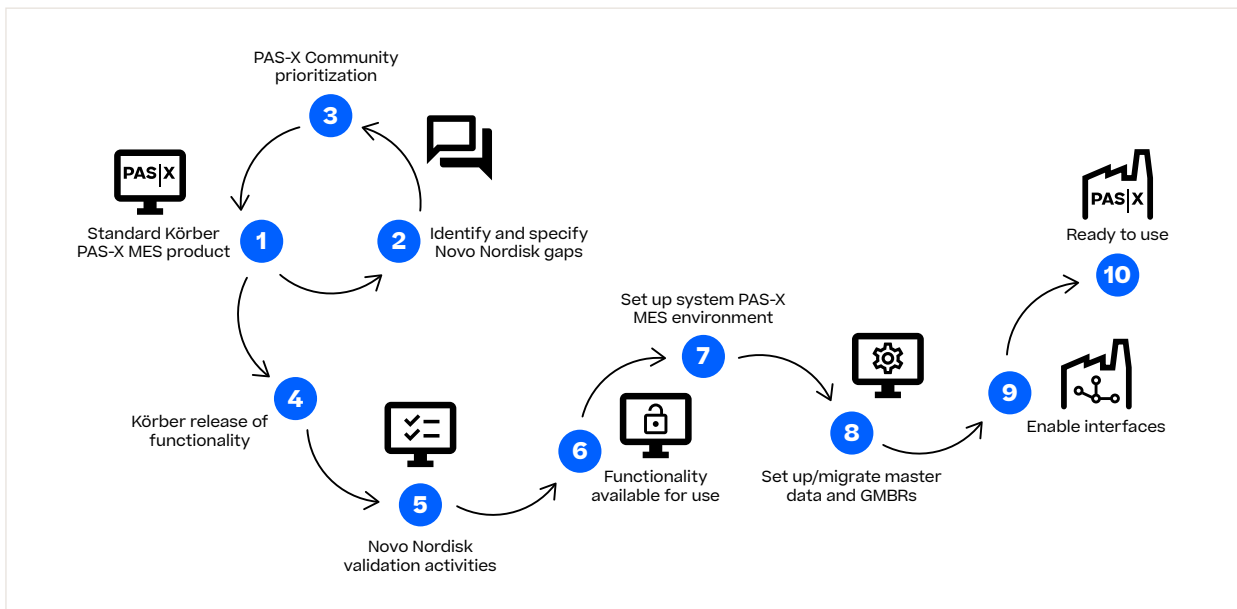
PAS-X Community prioritization

3

PAS|X

Standard Körber PAS-X MES product

1

2

Identify and specify Novo Nordisk gaps

4

Körber release of functionality

5

Novo Nordisk validation activities

6

Functionality available for use

Set up system PAS-X MES environment

7

8

Set up/migrate master data and GMBRs

9

Enable interfaces

PAS|X

Ready to use

10